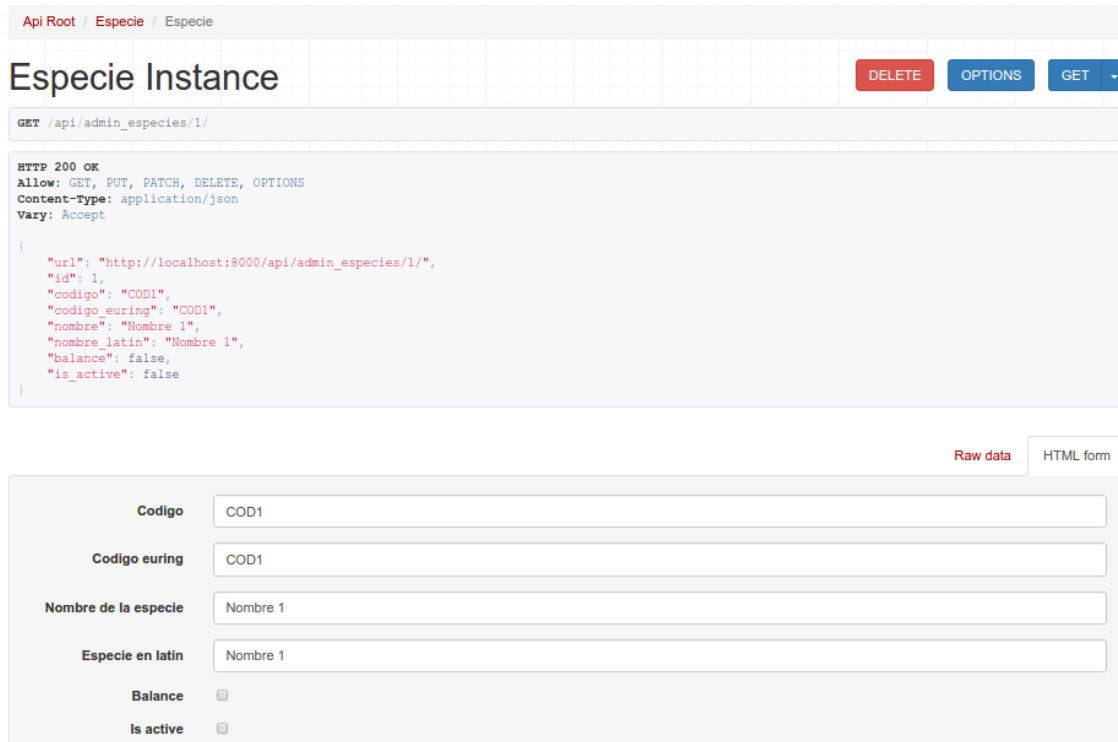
Api Root / Especie / Especie

Especie Instance

DELETE OPTIONS GET

GET /api/admin_especies/1/

HTTP 200 OK
Allow: GET, PUT, PATCH, DELETE, OPTIONS
Content-Type: application/json
Vary: Accept

{
"url": "http://localhost:8000/api/admin_especies/1/",
"id": 1,
"codigo": "COD1",
"codigo_euring": "COD1",
"nombre": "Nombre 1",
"nombre_latin": "Nombre 1",
"balance": false,
"is_active": false
}

Raw data HTML form

Codigo COD1

Codigo euring COD1

Nombre de la especie Nombre 1

Especie en latín Nombre 1

Balance

Is active